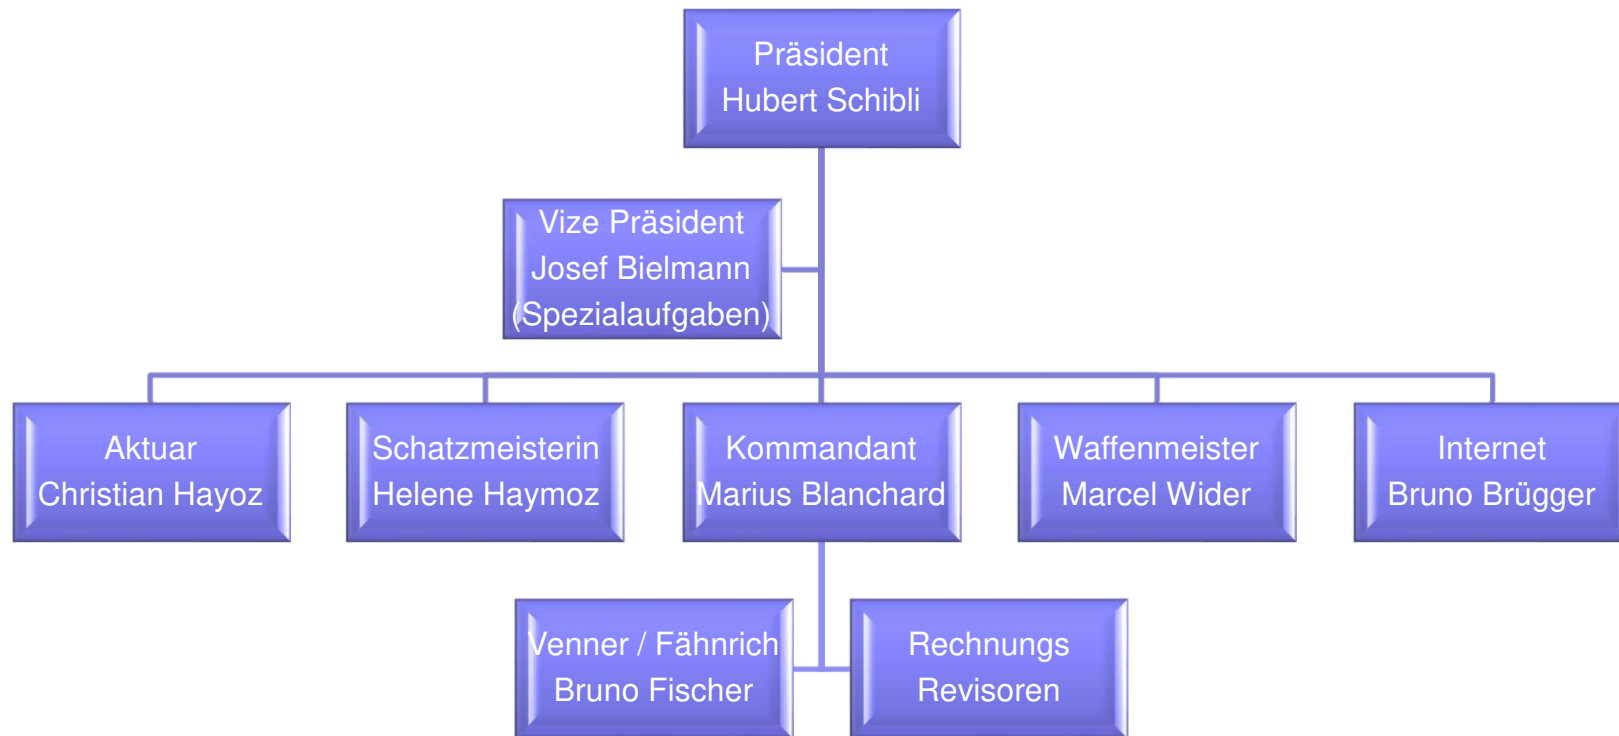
Präsident
Hubert Schibli

Vize Präsident
Josef Bielmann
(Spezialaufgaben)

Aktuar
Christian Hayoz

Schatzmeisterin
Helene Haymoz

Kommandant
Marius Blanchard

Waffenmeister
Marcel Wider

Internet
Bruno Brügger

Venner / Fähnrich
Bruno Fischer

Rechnungs
Revisoren